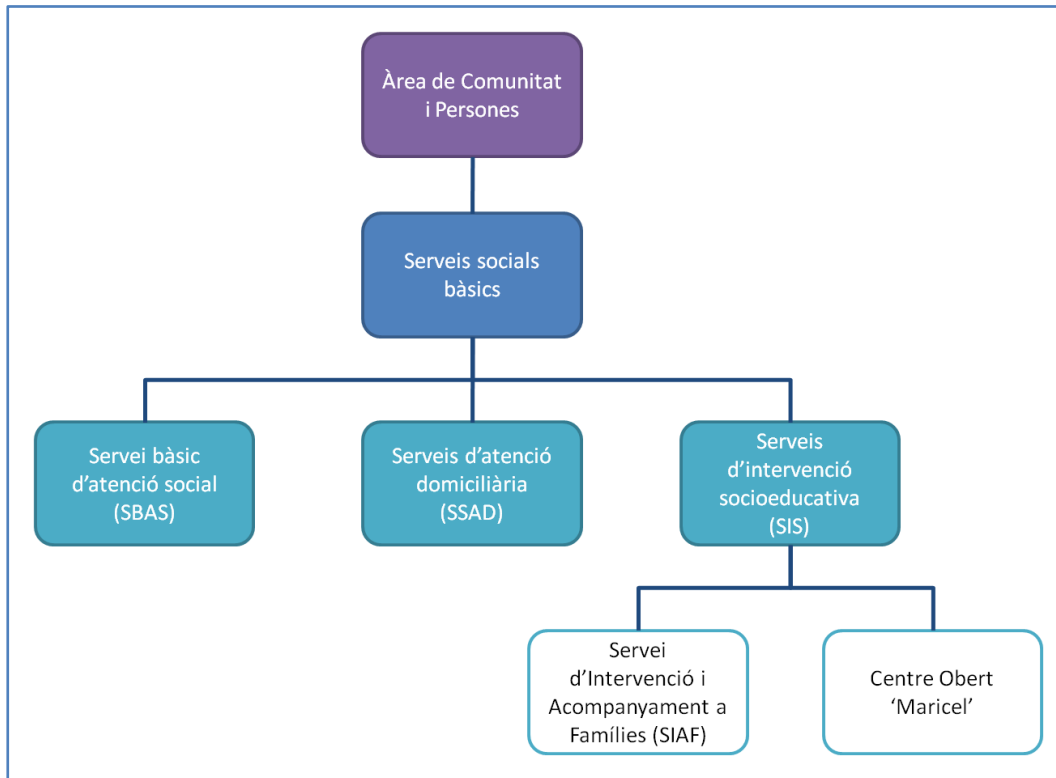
Àrea de Comunitat i Persones

Serveis socials bàsics

Servei bàsic d’atenció social (SBAS)

Serveis d’atenció domiciliària (SSAD)

Serveis d’intervenció socioeducativa (SIS)

Servei d’Intervenció i Acompanyament a Famílies (SIAF)

Centre Obert ‘Maricel’